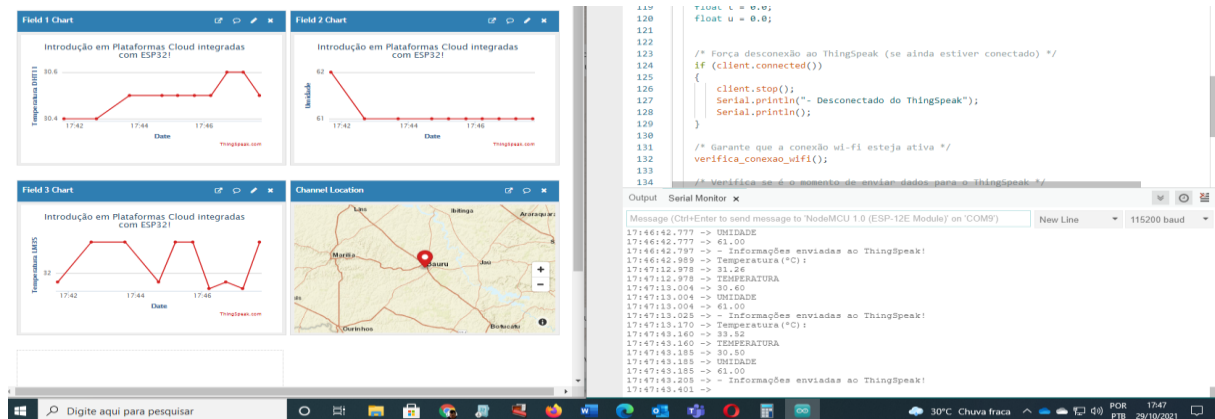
Field 1 Chart

Introdução em Plataformas Cloud integradas com ESP32!

Temperatura DHT11

30.6

30.4

17:42 17:44 17:46

Date

ThingSpeak.com

Field 2 Chart

Introdução em Plataformas Cloud integradas com ESP32!

Umidade

62

61

17:42 17:44 17:46

Date

ThingSpeak.com

Field 3 Chart

Introdução em Plataformas Cloud integradas com ESP32!

Temperatura LM35

32

17:42 17:44 17:46

Date

ThingSpeak.com

Channel Location

Lins
Ibitinga
Araraquar
Marília
Bauru
Jaú
Ourinhos
Botucatu

119 float t = 0.0;
120 float u = 0.0;
121
122
123 /* Força desconexão ao ThingSpeak (se ainda estiver conectado) */
124 if (client.connected())
125 {
126 client.stop();
127 Serial.println("- Desconectado do ThingSpeak");
128 Serial.println();
129 }
130
131 /* Garante que a conexão wi-fi esteja ativa */
132 verifica_conexao_wifi();
133
134 /* Verifica se é o momento de enviar dados para o ThingSpeak */

Output Serial Monitor ×

Message (Ctrl+Enter to send message to 'NodeMCU 1.0 (ESP-12E Module)' on 'COM9')

New Line

115200 baud

17:46:42.777 -> UMIDADE
17:46:42.777 -> 61.00
17:46:42.797 -> - Informações enviadas ao ThingSpeak!
17:46:42.989 -> Temperatura(°C):
17:47:12.978 -> 31.26
17:47:12.978 -> TEMPERATURA
17:47:13.004 -> 30.60
17:47:13.004 -> UMIDADE
17:47:13.004 -> 61.00
17:47:13.025 -> - Informações enviadas ao ThingSpeak!
17:47:13.170 -> Temperatura(°C):
17:47:43.160 -> 33.52
17:47:43.160 -> TEMPERATURA
17:47:43.185 -> 30.50
17:47:43.185 -> UMIDADE
17:47:43.185 -> 61.00
17:47:43.205 -> - Informações enviadas ao ThingSpeak!
17:47:43.401 ->

Digite aqui para pesquisar

30°C Chuva fraca

POR PTB

17:47 29/10/2021